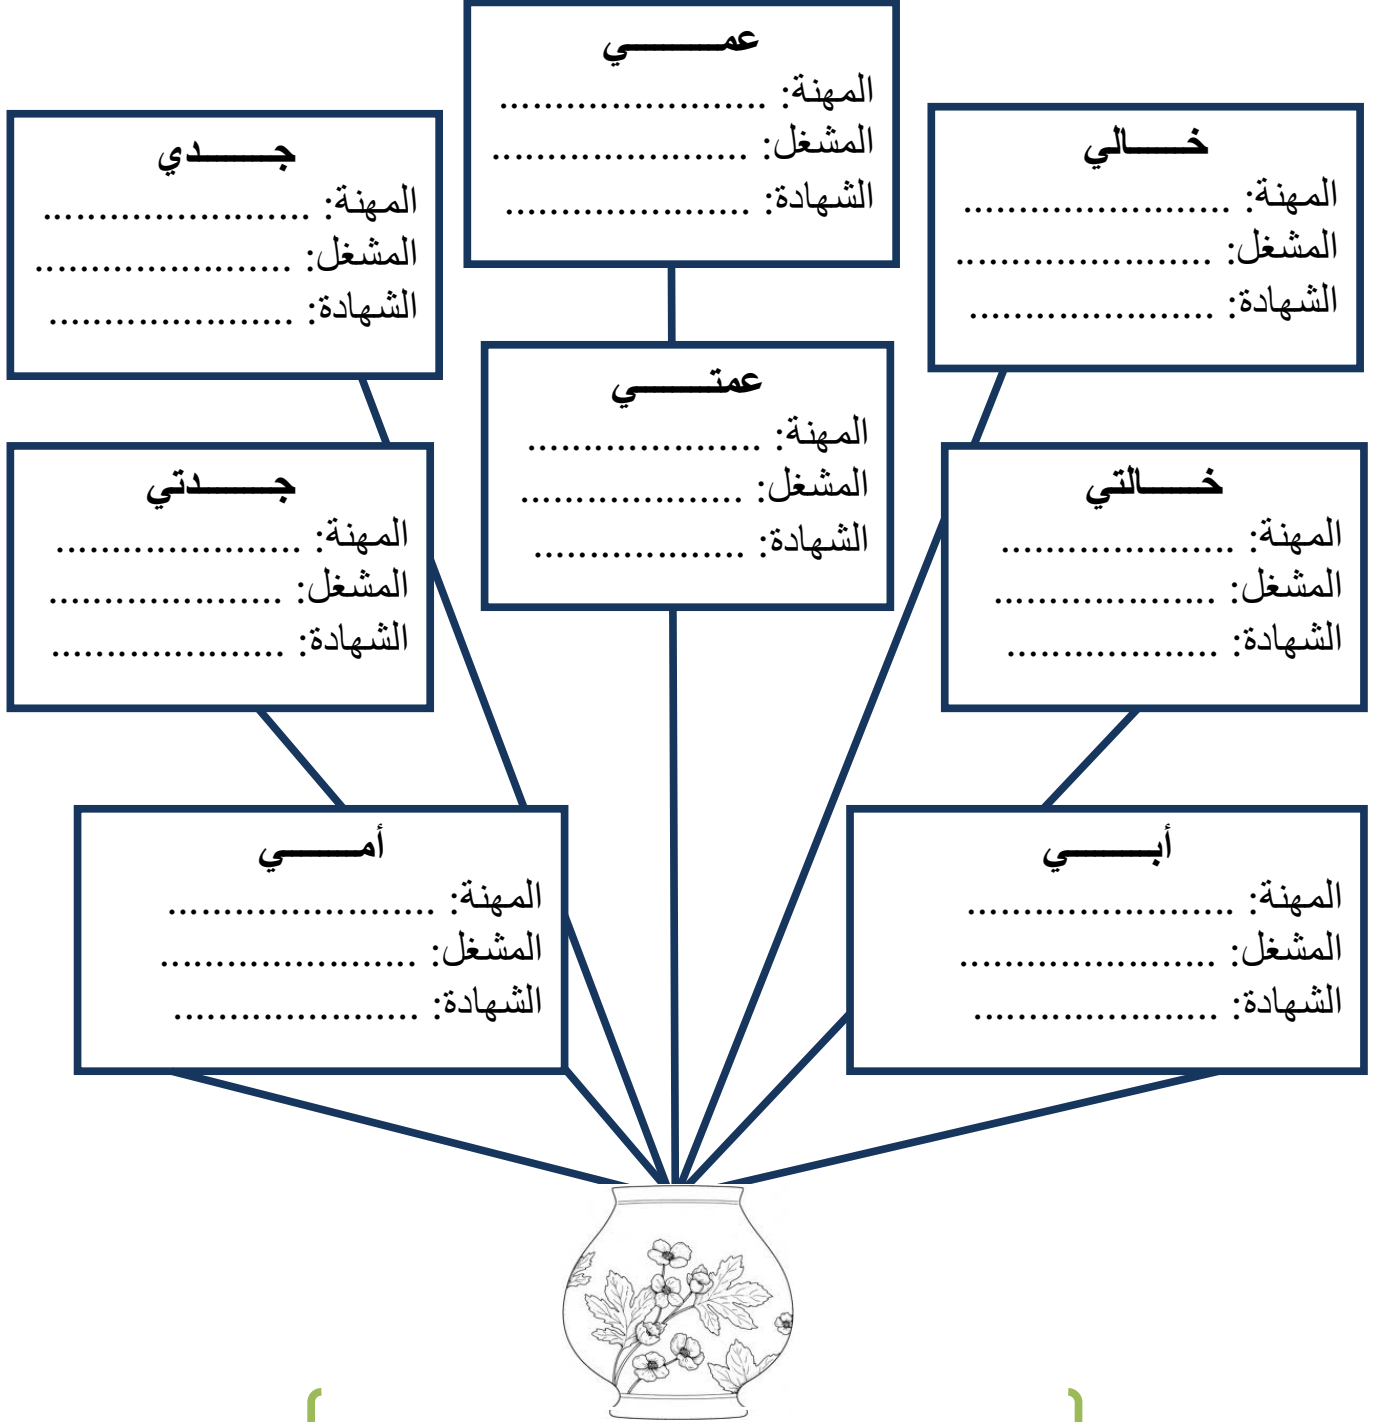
عمـــــي
المهنة: ........................
المشغل: ........................
الشهادة: .......................

جــــدي
المهنة: ........................
المشغل: ........................
الشهادة: .......................

خـــالي
المهنة: ........................
المشغل: ........................
الشهادة: .......................

عمتـــــي
المهنة: .....................
المشغل: .....................
الشهادة: ...................

جــــدتي
المهنة: .......................
المشغل: .......................
الشهادة: ......................

خـــالتي
المهنة: .....................
المشغل: .....................
الشهادة: ...................

أمـــــي
المهنة: ........................
المشغل: ........................
الشهادة: .......................

أبـــــي
المهنة: ........................
المشغل: ........................
الشهادة: .......................